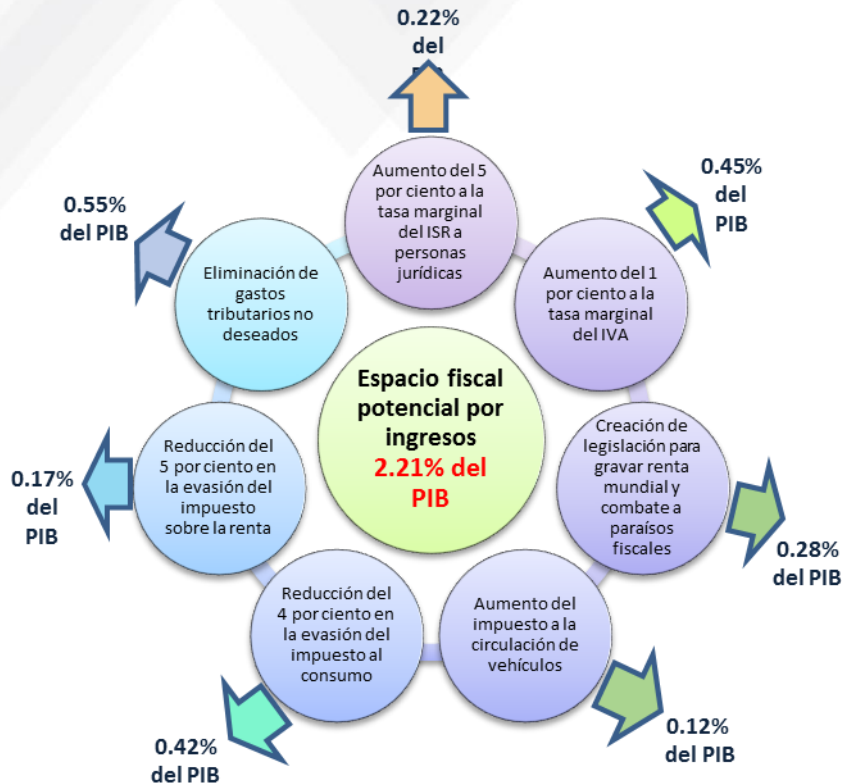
0.22% del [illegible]

Aumento del 5 por ciento a la tasa marginal del ISR a personas jurídicas

0.45% del PIB

Aumento del 1 por ciento a la tasa marginal del IVA

Creación de legislación para gravar renta mundial y combate a paraísos fiscales

0.28% del PIB

Aumento del impuesto a la circulación de vehículos

0.12% del PIB

Reducción del 4 por ciento en la evasión del impuesto al consumo

0.42% del PIB

Reducción del 5 por ciento en la evasión del impuesto sobre la renta

0.17% del PIB

Eliminación de gastos tributarios no deseados

0.55% del PIB

Espacio fiscal potencial por ingresos 2.21% del PIB